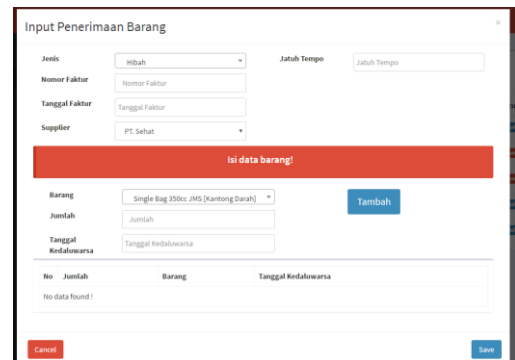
Input Penerimaan Barang

×

Jenis Hibah

Jatuh Tempo Jatuh Tempo

Nomor Faktur Nomor Faktur

Tanggal Faktur Tanggal Faktur

Supplier PT. Sehat

Isi data barang!

Barang Single Bag 350cc JMS [Kantong Darah]

Tambah

Jumlah Jumlah

Tanggal Kedaluwarsa Tanggal Kedaluwarsa

| No | Jumlah | Barang | Tanggal Kedaluwarsa |
|---|---|---|---|
| No data found ! | | | |

Cancel

Save